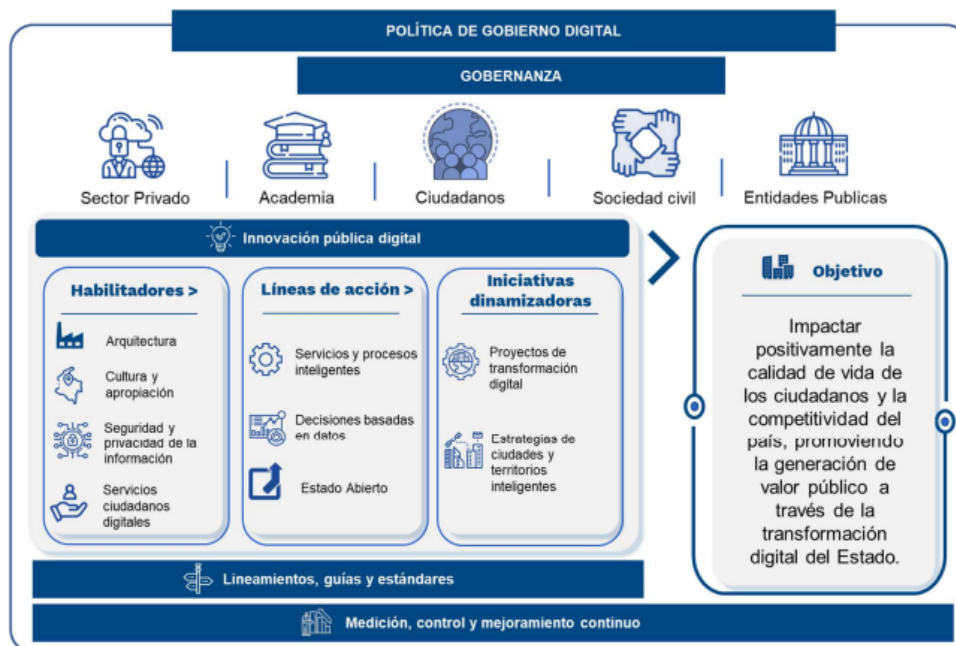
POLÍTICA DE GOBIERNO DIGITAL

GOBERNANZA

Sector Privado | Academia | Ciudadanos | Sociedad civil | Entidades Publicas

Innovación pública digital

Habilitadores >

Arquitectura

Cultura y apropiación

Seguridad y privacidad de la información

Servicios ciudadanos digitales

Líneas de acción >

Servicios y procesos inteligentes

Decisiones basadas en datos

Estado Abierto

Iniciativas dinamizadoras

Proyectos de transformación digital

Estrategias de ciudades y territorios inteligentes

Objetivo

Impactar positivamente la calidad de vida de los ciudadanos y la competitividad del país, promoviendo la generación de valor público a través de la transformación digital del Estado.

Lineamientos, guías y estándares

Medición, control y mejoramiento continuo